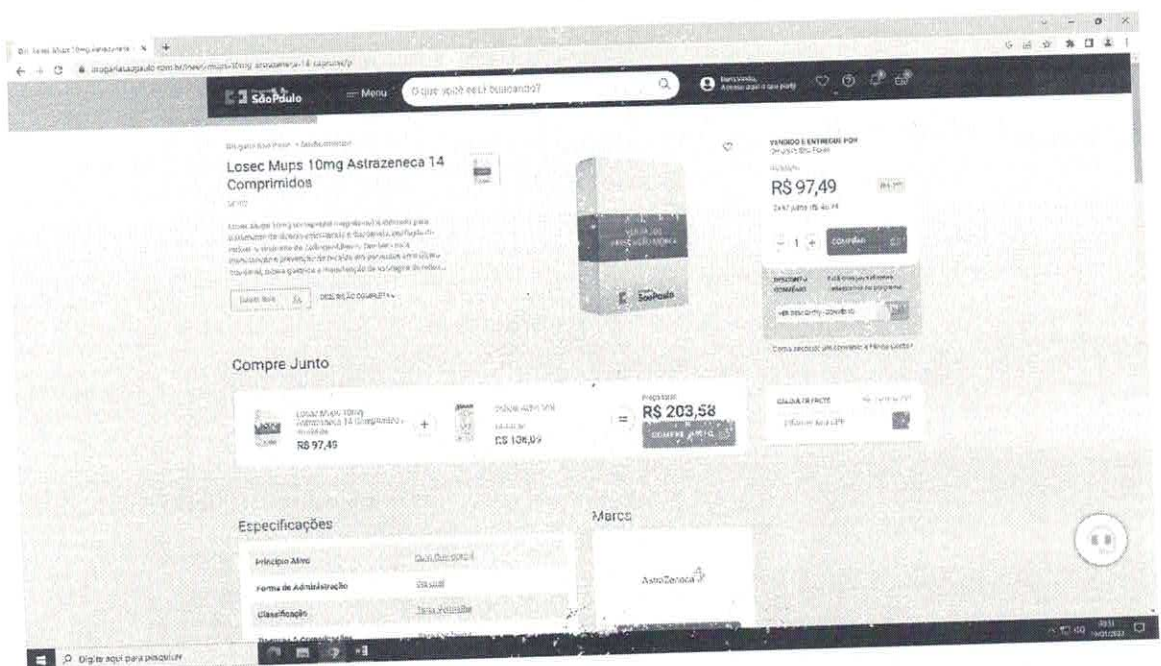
Dr. Losec Mups 10mg Astrazeneca - X +

drogariasaopaulo.com.br/losec-mups-10mg-astrazeneca-14-capsulas/p

São Paulo Menu O que você está buscando?

Bem-vindo, Acesse aqui a sua conta

Drogaria São Paulo > Medicamentos

Losec Mups 10mg Astrazeneca 14 Comprimidos

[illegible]

Descrição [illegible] DESCRIÇÃO COMPLETA

VENDIDO E ENTREGUE POR Drogaria São Paulo

R$ 97,49

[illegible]

1 COMPRAR

DESCONTO CONVÊNIO

VER DESCONTO CONVÊNIO

Compre Junto

Losec Mups 10mg Astrazeneca 14 Comprimidos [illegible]

R$ 97,49

+

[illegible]

R$ 106,09

=

R$ 203,58

COMPRE JUNTO

CALCULE O FRETE

Especificações

| Princípio Ativo | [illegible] |
|---|---|
| Forma de Administração | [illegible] |
| Classificação | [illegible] |

Marca

AstraZeneca

Digite aqui para pesquisar